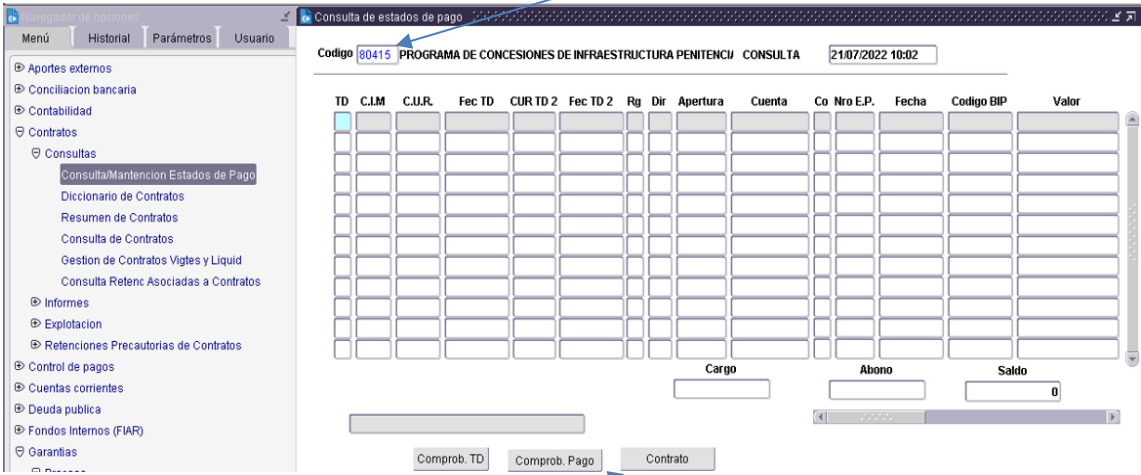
Navegador de opciones
Menú | Historial | Parámetros | Usuario

Aportes externos
Conciliacion bancaria
Contabilidad
Contratos
Consultas
Consulta/Mantencion Estados de Pago
Diccionario de Contratos
Resumen de Contratos
Consulta de Contratos
Gestion de Contratos Vigtes y Liquid
Consulta Retenc Asociadas a Contratos
Informes
Explotacion
Retenciones Precautorias de Contratos
Control de pagos
Cuentas corrientes
Deuda publica
Fondos Internos (FIAR)
Garantias
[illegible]

Consulta de estados de pago

Codigo 80415 PROGRAMA DE CONCESIONES DE INFRAESTRUCTURA PENITENCI CONSULTA 21/07/2022 10:02

| TD | C.I.M | C.U.R. | Fec TD | CUR TD 2 | Fec TD 2 | Rg | Dir | Apertura | Cuenta | Co | Nro E.P. | Fecha | Codigo BIP | Valor |
|---|---|---|---|---|---|---|---|---|---|---|---|---|---|---|

Cargo
Abono
Saldo
0

Comprob. TD
Comprob. Pago
Contrato